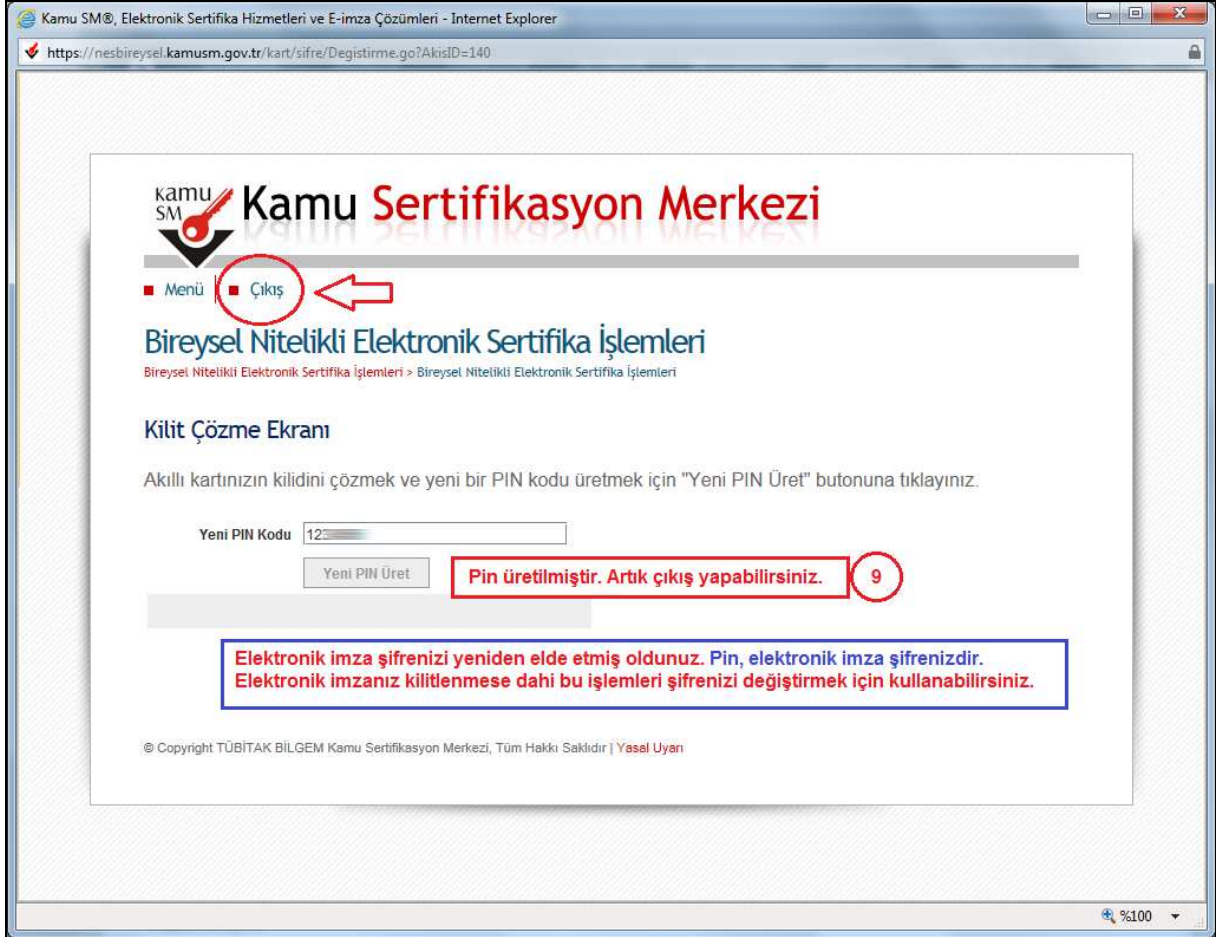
Kamu SM®, Elektronik Sertifika Hizmetleri ve E-imza Çözümleri - Internet Explorer

https://nesbireysel.kamusm.gov.tr/kart/sifre/Degistirme.go?AkisID=140

kamu SM Kamu Sertifikasyon Merkezi

Menü | Çıkış

Bireysel Nitelikli Elektronik Sertifika İşlemleri

Bireysel Nitelikli Elektronik Sertifika İşlemleri > Bireysel Nitelikli Elektronik Sertifika İşlemleri

Kilit Çözme Ekranı

Akıllı kartınızın kilidini çözmek ve yeni bir PIN kodu üretmek için "Yeni PIN Üret" butonuna tıklayınız.

Yeni PIN Kodu 12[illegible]

Yeni PIN Üret

Pin üretilmiştir. Artık çıkış yapabilirsiniz.

9

Elektronik imza şifrenizi yeniden elde etmiş oldunuz. Pin, elektronik imza şifrenizdir. Elektronik imzanız kilitlenmese dahi bu işlemleri şifrenizi değiştirmek için kullanabilirsiniz.

© Copyright TÜBİTAK BİLGEM Kamu Sertifikasyon Merkezi, Tüm Hakkı Saklıdır | Yasal Uyarı

%100